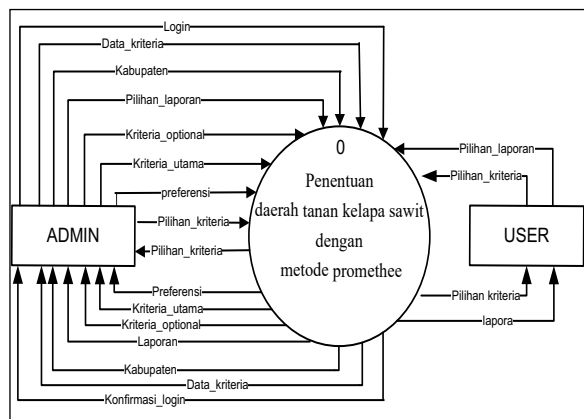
Login
Data_kriteria
Kabupaten
Pilihan_laporan
Kriteria_optional
Kriteria_utama
preferensi
Pilihan_kriteria
Pilihan_kriteria
ADMIN
0
Penentuan
daerah tanan kelapa sawit
dengan
metode promethee
Pilihan_laporan
Pilihan_kriteria
USER
Pilihan kriteria
lapora
Preferensi
Kriteria_utama
Kriteria_optional
Laporan
Kabupaten
Data_kriteria
Konfirmasi_login